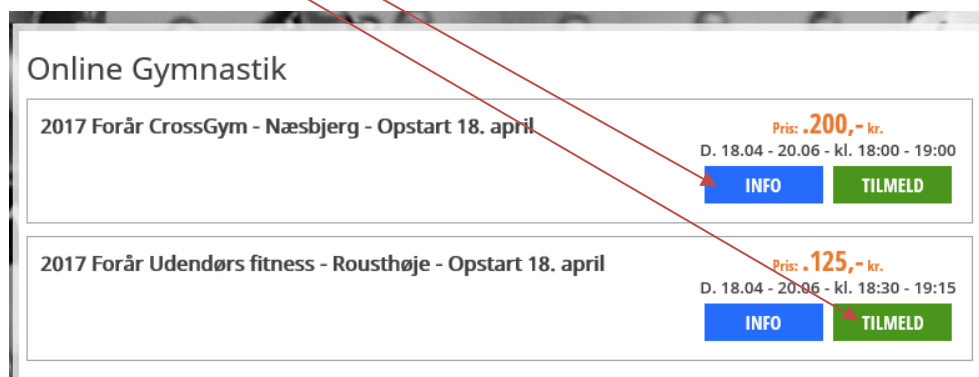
Online Gymnastik

2017 Forår CrossGym - Næsbjerg - Opstart 18. april

Pris: .200,- kr.
D. 18.04 - 20.06 - kl. 18:00 - 19:00

INFO TILMELD

2017 Forår Udendørs fitness - Rousthøje - Opstart 18. april

Pris: .125,- kr.
D. 18.04 - 20.06 - kl. 18:30 - 19:15

INFO TILMELD